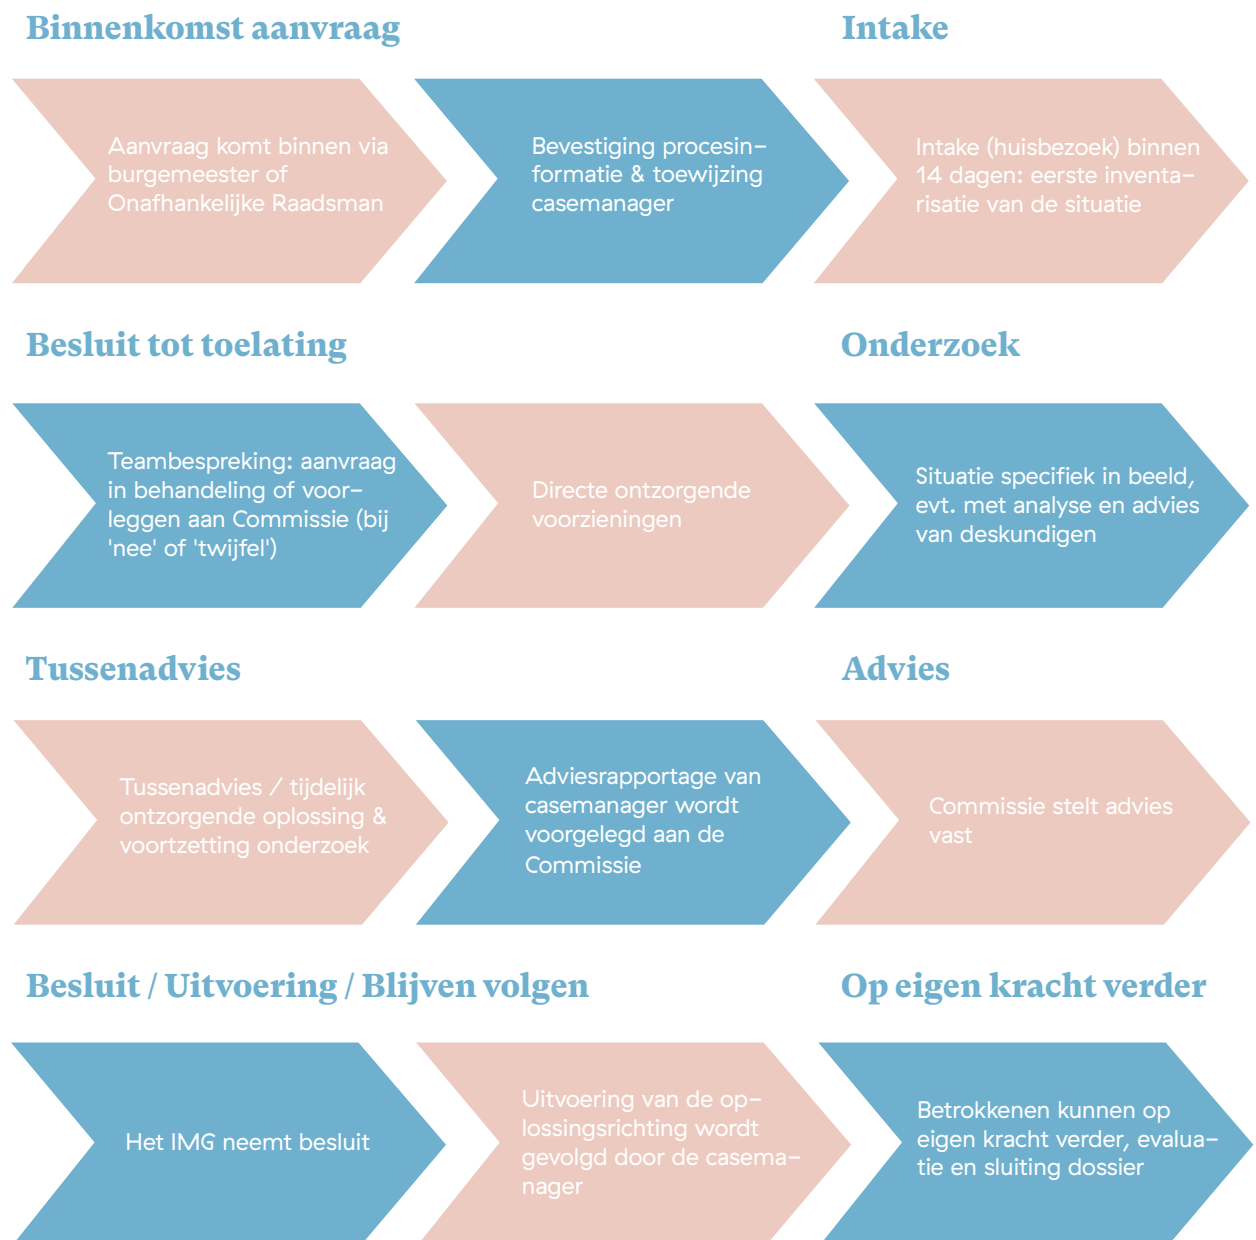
Binnenkomst aanvraag

Intake

Aanvraag komt binnen via burgemeester of Onafhankelijke Raadsman

Bevestiging procesinformatie & toewijzing casemanager

Intake (huisbezoek) binnen 14 dagen: eerste inventarisatie van de situatie

Besluit tot toelating

Onderzoek

Teambespreking: aanvraag in behandeling of voorleggen aan Commissie (bij 'nee' of 'twijfel')

Directe ontzorgende voorzieningen

Situatie specifiek in beeld, evt. met analyse en advies van deskundigen

Tussenadvies

Advies

Tussenadvies / tijdelijk ontzorgende oplossing & voortzetting onderzoek

Adviesrapportage van casemanager wordt voorgelegd aan de Commissie

Commissie stelt advies vast

Besluit / Uitvoering / Blijven volgen

Op eigen kracht verder

Het IMG neemt besluit

Uitvoering van de oplossingsrichting wordt gevolgd door de casemanager

Betrokkenen kunnen op eigen kracht verder, evaluatie en sluiting dossier